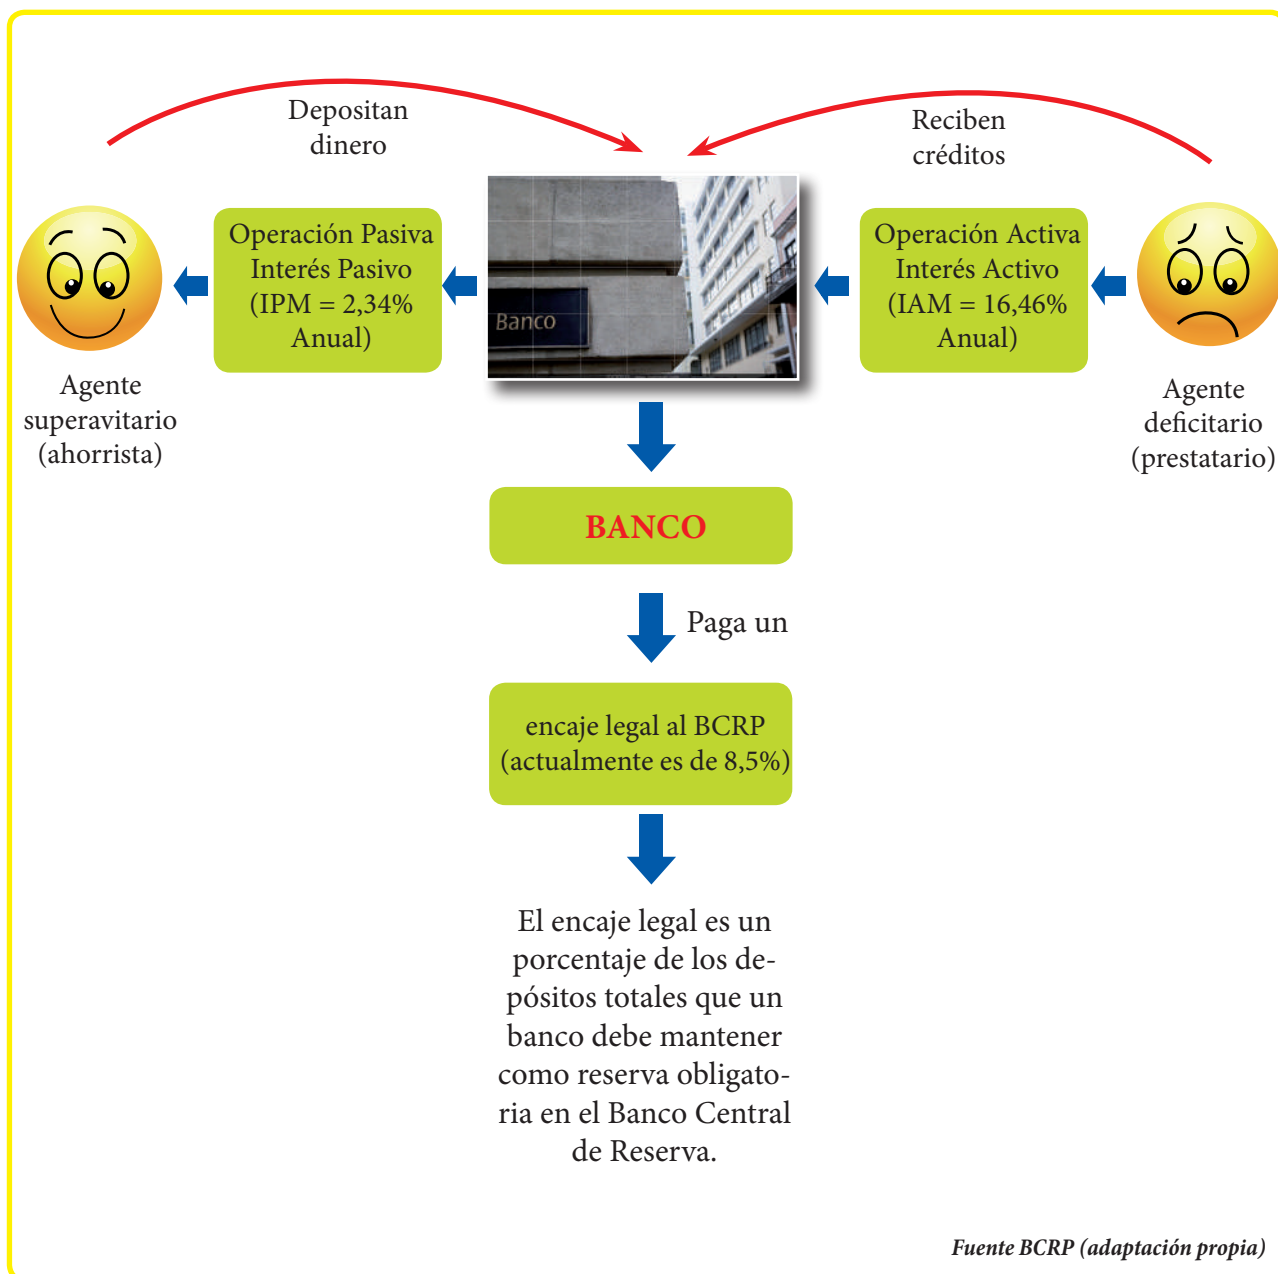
Depositan dinero

Reciben créditos

Operación Pasiva Interés Pasivo (IPM = 2,34% Anual)

Banco

Operación Activa Interés Activo (IAM = 16,46% Anual)

Agente superavitario (ahorrista)

Agente deficitario (prestatario)

BANCO

Paga un

encaje legal al BCRP (actualmente es de 8,5%)

El encaje legal es un porcentaje de los depósitos totales que un banco debe mantener como reserva obligatoria en el Banco Central de Reserva.

Fuente BCRP (adaptación propia)